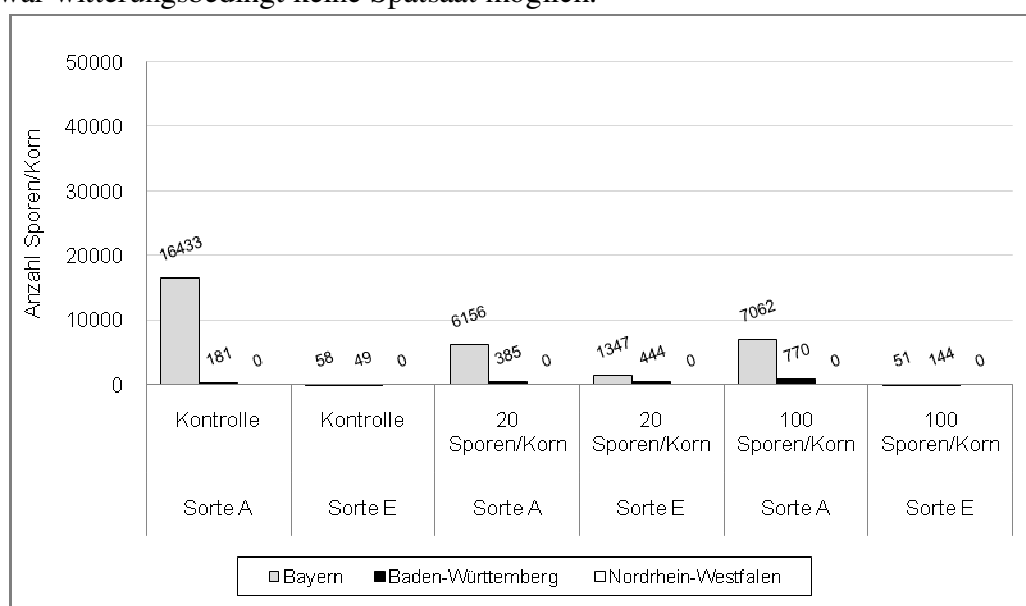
war witterungsbedingt keine Spätsaat möglich.

50000
40000
30000
20000
10000
0

Anzahl Sporen/Korn

16433 181 0
58 49 0
6156 385 0
1347 444 0
7062 770 0
51 144 0

| Kontrolle | Kontrolle | 20 Sporen/Korn | 20 Sporen/Korn | 100 Sporen/Korn | 100 Sporen/Korn |
|---|---|---|---|---|---|
| Sorte A | Sorte E | Sorte A | Sorte E | Sorte A | Sorte E |

□Bayern ■Baden-Württemberg □Nordrhein-Westfalen